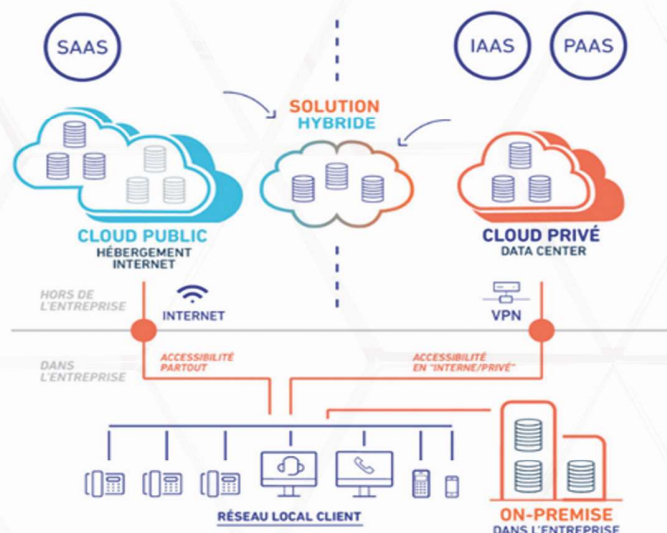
SAAS

IAAS

PAAS

SOLUTION HYBRIDE

CLOUD PUBLIC
HÉBERGEMENT INTERNET

CLOUD PRIVÉ
DATA CENTER

HORS DE L'ENTREPRISE

INTERNET

VPN

DANS L'ENTREPRISE

ACCESSIBILITÉ PARTOUT

ACCESSIBILITÉ EN "INTERNE/PRIVÉ"

RÉSEAU LOCAL CLIENT

ON-PREMISE
DANS L'ENTREPRISE